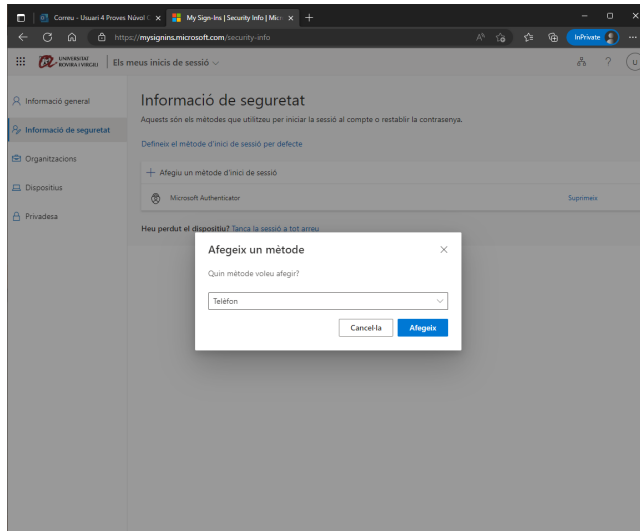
Correu - Usuari 4 Proves Núvol | x My Sign-Ins | Security Info | Mic x +

https://mysignins.microsoft.com/security-info

InPrivate

UNIVERSITAT ROVIRA I VIRGILI | Els meus inicis de sessió

Informació general
Informació de seguretat
Organitzacions
Dispositius
Privadesa

Informació de seguretat

Aquests són els mètodes que utilitzeu per iniciar la sessió al compte o restablir la contrasenya.

Definiu el mètode d'inici de sessió per defecte

+ Afegiu un mètode d'inici de sessió

Microsoft Authenticator

Suprimeix

Heu perdut el dispositiu? Tanca la sessió a tot arreu

Afegeix un mètode

Quin mètode voleu afegir?

Telèfon

Cancel·la

Afegeix